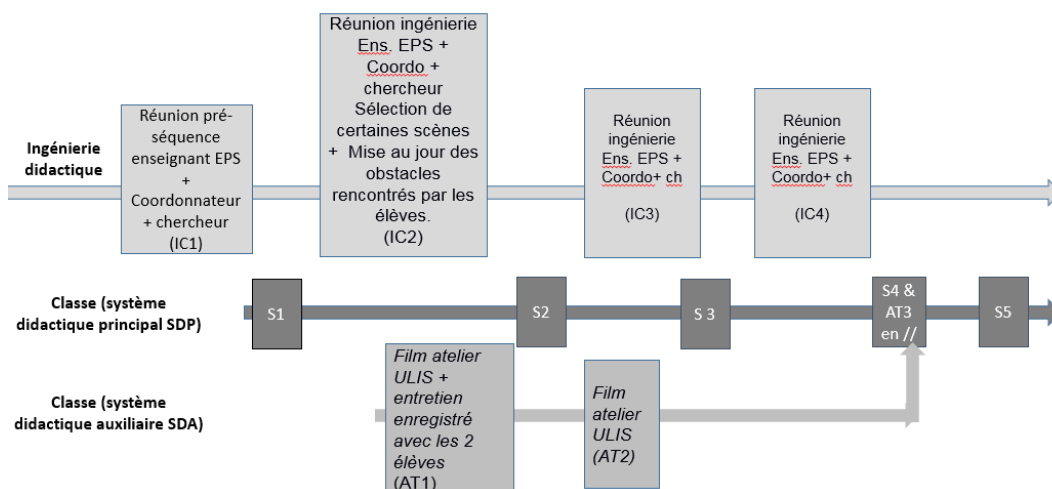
Ingénierie didactique

Réunion pré-séquence enseignant EPS + Coordonnateur + chercheur (IC1)

Réunion ingénierie Ens. EPS + Coordo + chercheur Sélection de certaines scènes + Mise au jour des obstacles rencontrés par les élèves. (IC2)

Réunion ingénierie Ens. EPS + Coordo+ ch

(IC3)

Réunion ingénierie Ens. EPS + Coordo+ ch

(IC4)

Classe (système didactique principal SDP)

S1

S2

S 3

S4 & AT3 en //

S5

Classe (système didactique auxiliaire SDA)

Film atelier ULIS + entretien enregistré avec les 2 élèves (AT1)

Film atelier ULIS (AT2)